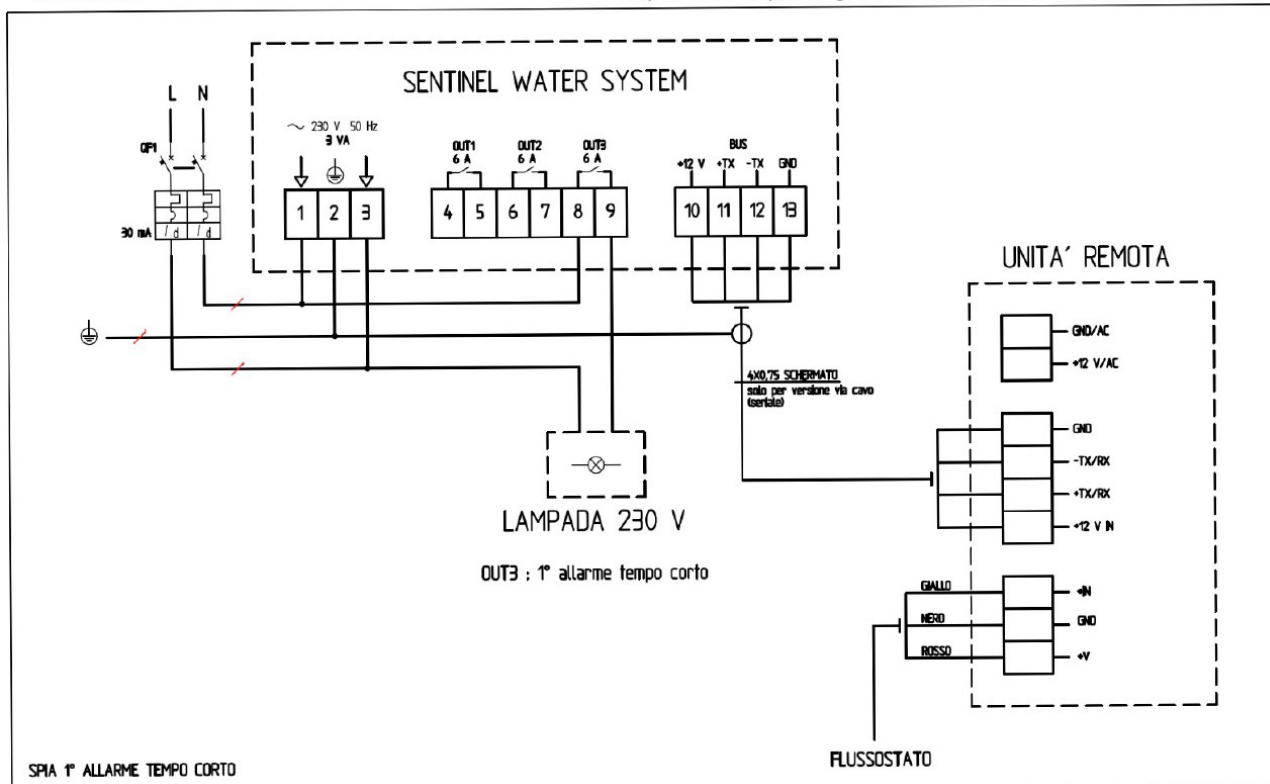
SENTINEL WATER SYSTEM

L N

QF1

30 mA

$I_d$ $I_d$

~ 230 V 50 Hz
3 VA

1 2 3

OUT1
6 A

OUT2
6 A

OUT3
6 A

4 5 6 7 8 9

BUS
+12 V +TX -TX GND

10 11 12 13

UNITA' REMOTA

GND/AC
+12 V/AC

4X0,75 SCHERMATO
solo per versione via cavo (seriale)

GND
-TX/RX
+TX/RX
+12 V IN

LAMPADA 230 V

OUT3 : 1° allarme tempo corto

GIALLO
NERO
ROSSO

+IN
GND
+V

FLUSSOSTATO

SPIA 1° ALLARME TEMPO CORTO